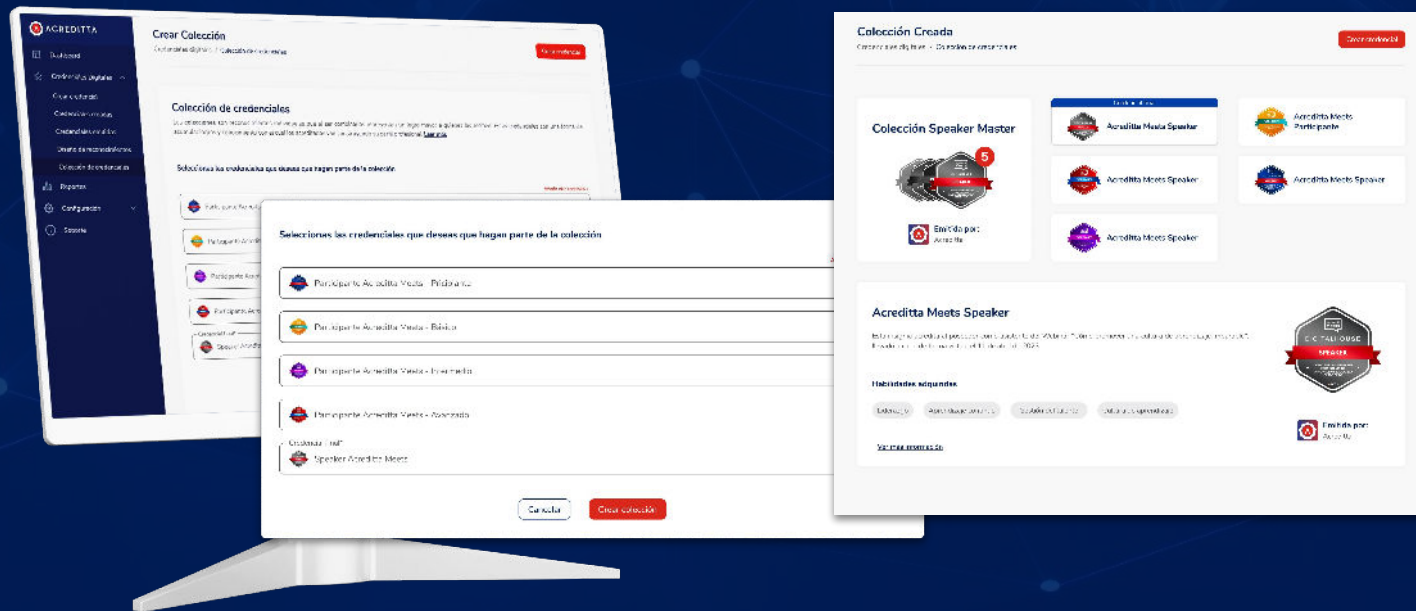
ACREDITTA

Dashboard
Credenciales digitales
Crear credencial
Credenciales emitidas
Credenciales en el libro
Diseño de reconocimientos
Colección de credenciales
Reportes
Configuración
Soporte

Crear Colección
Credenciales digitales / Colección de credenciales
Crear credencial

Colección de credenciales
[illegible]

Selecciona las credenciales que deseas que hagan parte de la colección

Selecciona las credenciales que deseas que hagan parte de la colección

Participante Acreditta Meets - Principiante
Participante Acreditta Meets - Básico
Participante Acreditta Meets - Intermedio
Participante Acreditta Meets - Avanzado
Credencial final*
Speaker Acreditta Meets

Cancelar
Crear colección

Colección Creada
Credenciales digitales • Colección de credenciales
Crear credencial

Colección Speaker Master
5
Emitido por:
Acreditta

Acreditta Meets Speaker
Acreditta Meets Participante
Acreditta Meets Speaker
Acreditta Meets Speaker
Acreditta Meets Speaker

Acreditta Meets Speaker
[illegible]

Habilidades adquiridas
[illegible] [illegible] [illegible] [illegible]

Ver más información

DIGITALHOUSE
SPEAKER

Emitido por:
Acreditta